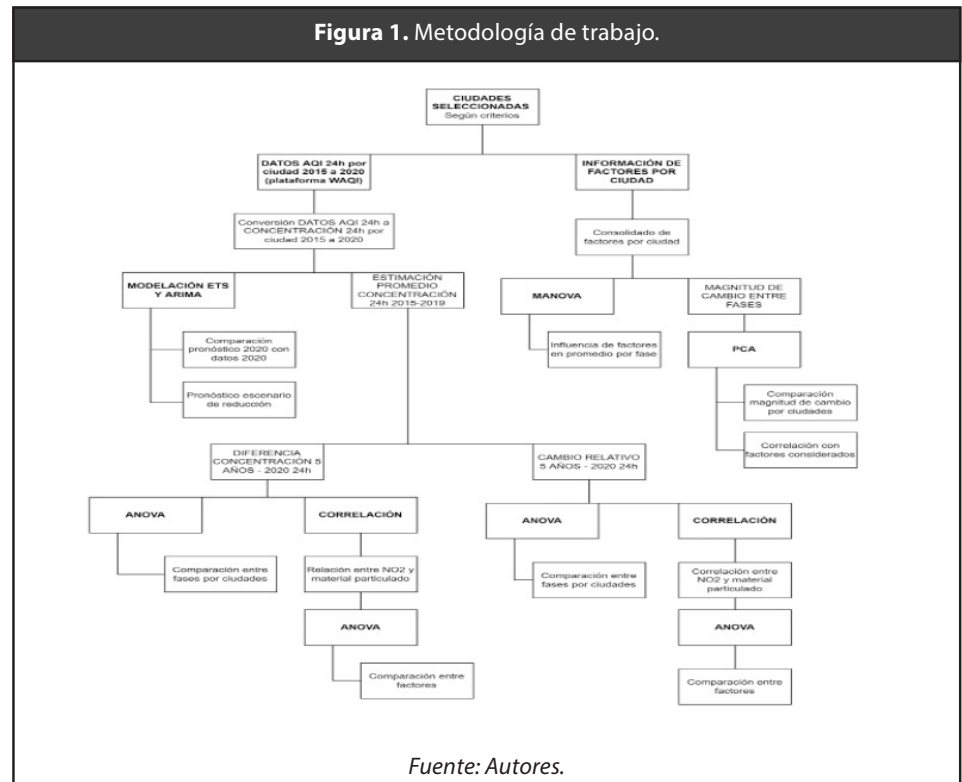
**Figura 1.** Metodología de trabajo.

CIUDADES SELECCIONADAS
Según criterios

DATOS AQI 24h por ciudad 2015 a 2020 (plataforma WAQI)

INFORMACIÓN DE FACTORES POR CIUDAD

Conversión DATOS AQI 24h a CONCENTRACIÓN 24h por ciudad 2015 a 2020

Consolidado de factores por ciudad

MODELACIÓN ETS Y ARIMA

ESTIMACIÓN PROMEDIO CONCENTRACIÓN 24h 2015-2019

MANOVA

MAGNITUD DE CAMBIO ENTRE FASES

Comparación pronóstico 2020 con datos 2020

Influencia de factores en promedio por fase

PCA

Pronóstico escenario de reducción

Comparación magnitud de cambio por ciudades

Correlación con factores considerados

DIFERENCIA CONCENTRACIÓN 5 AÑOS - 2020 24h

CAMBIO RELATIVO 5 AÑOS - 2020 24h

ANOVA

CORRELACIÓN

ANOVA

CORRELACIÓN

Comparación entre fases por ciudades

Relación entre NO2 y material particulado

Comparación entre fases por ciudades

Correlación entre NO2 y material particulado

ANOVA

ANOVA

Comparación entre factores

Comparación entre factores

*Fuente: Autores.*